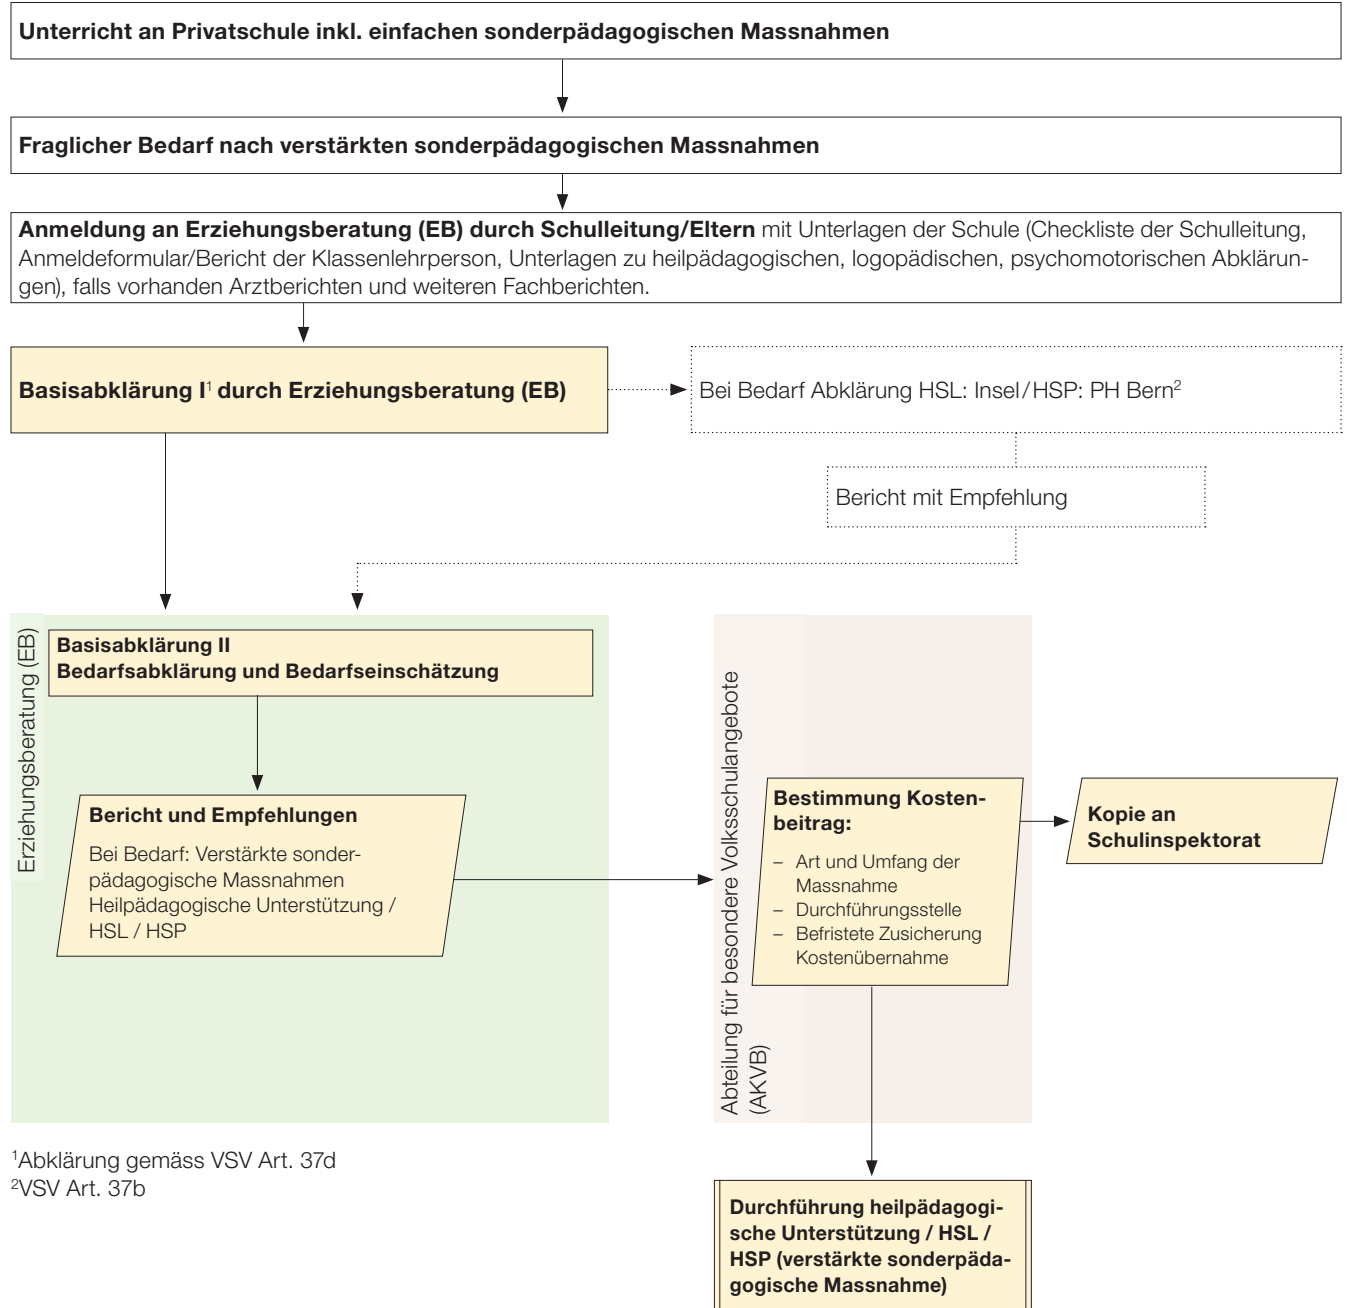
**Unterricht an Privatschule inkl. einfachen sonderpädagogischen Massnahmen**

**Fraglicher Bedarf nach verstärkten sonderpädagogischen Massnahmen**

**Anmeldung an Erziehungsberatung (EB) durch Schulleitung/Eltern** mit Unterlagen der Schule (Checkliste der Schulleitung, Anmeldeformular/Bericht der Klassenlehrperson, Unterlagen zu heilpädagogischen, logopädischen, psychomotorischen Abklärungen), falls vorhanden Arztberichten und weiteren Fachberichten.

**Basisabklärung I$^1$ durch Erziehungsberatung (EB)**

Bei Bedarf Abklärung HSL: Insel/HSP: PH Bern$^2$

Bericht mit Empfehlung

Erziehungsberatung (EB)

**Basisabklärung II**
**Bedarfsabklärung und Bedarfseinschätzung**

**Bericht und Empfehlungen**

Bei Bedarf: Verstärkte sonderpädagogische Massnahmen Heilpädagogische Unterstützung / HSL / HSP

Abteilung für besondere Volksschulangebote (AKVB)

**Bestimmung Kostenbeitrag:**

– Art und Umfang der Massnahme
– Durchführungsstelle
– Befristete Zusicherung Kostenübernahme

**Kopie an Schulinspektorat**

**Durchführung heilpädagogische Unterstützung / HSL / HSP (verstärkte sonderpädagogische Massnahme)**

$^1$Abklärung gemäss VSV Art. 37d
$^2$VSV Art. 37b